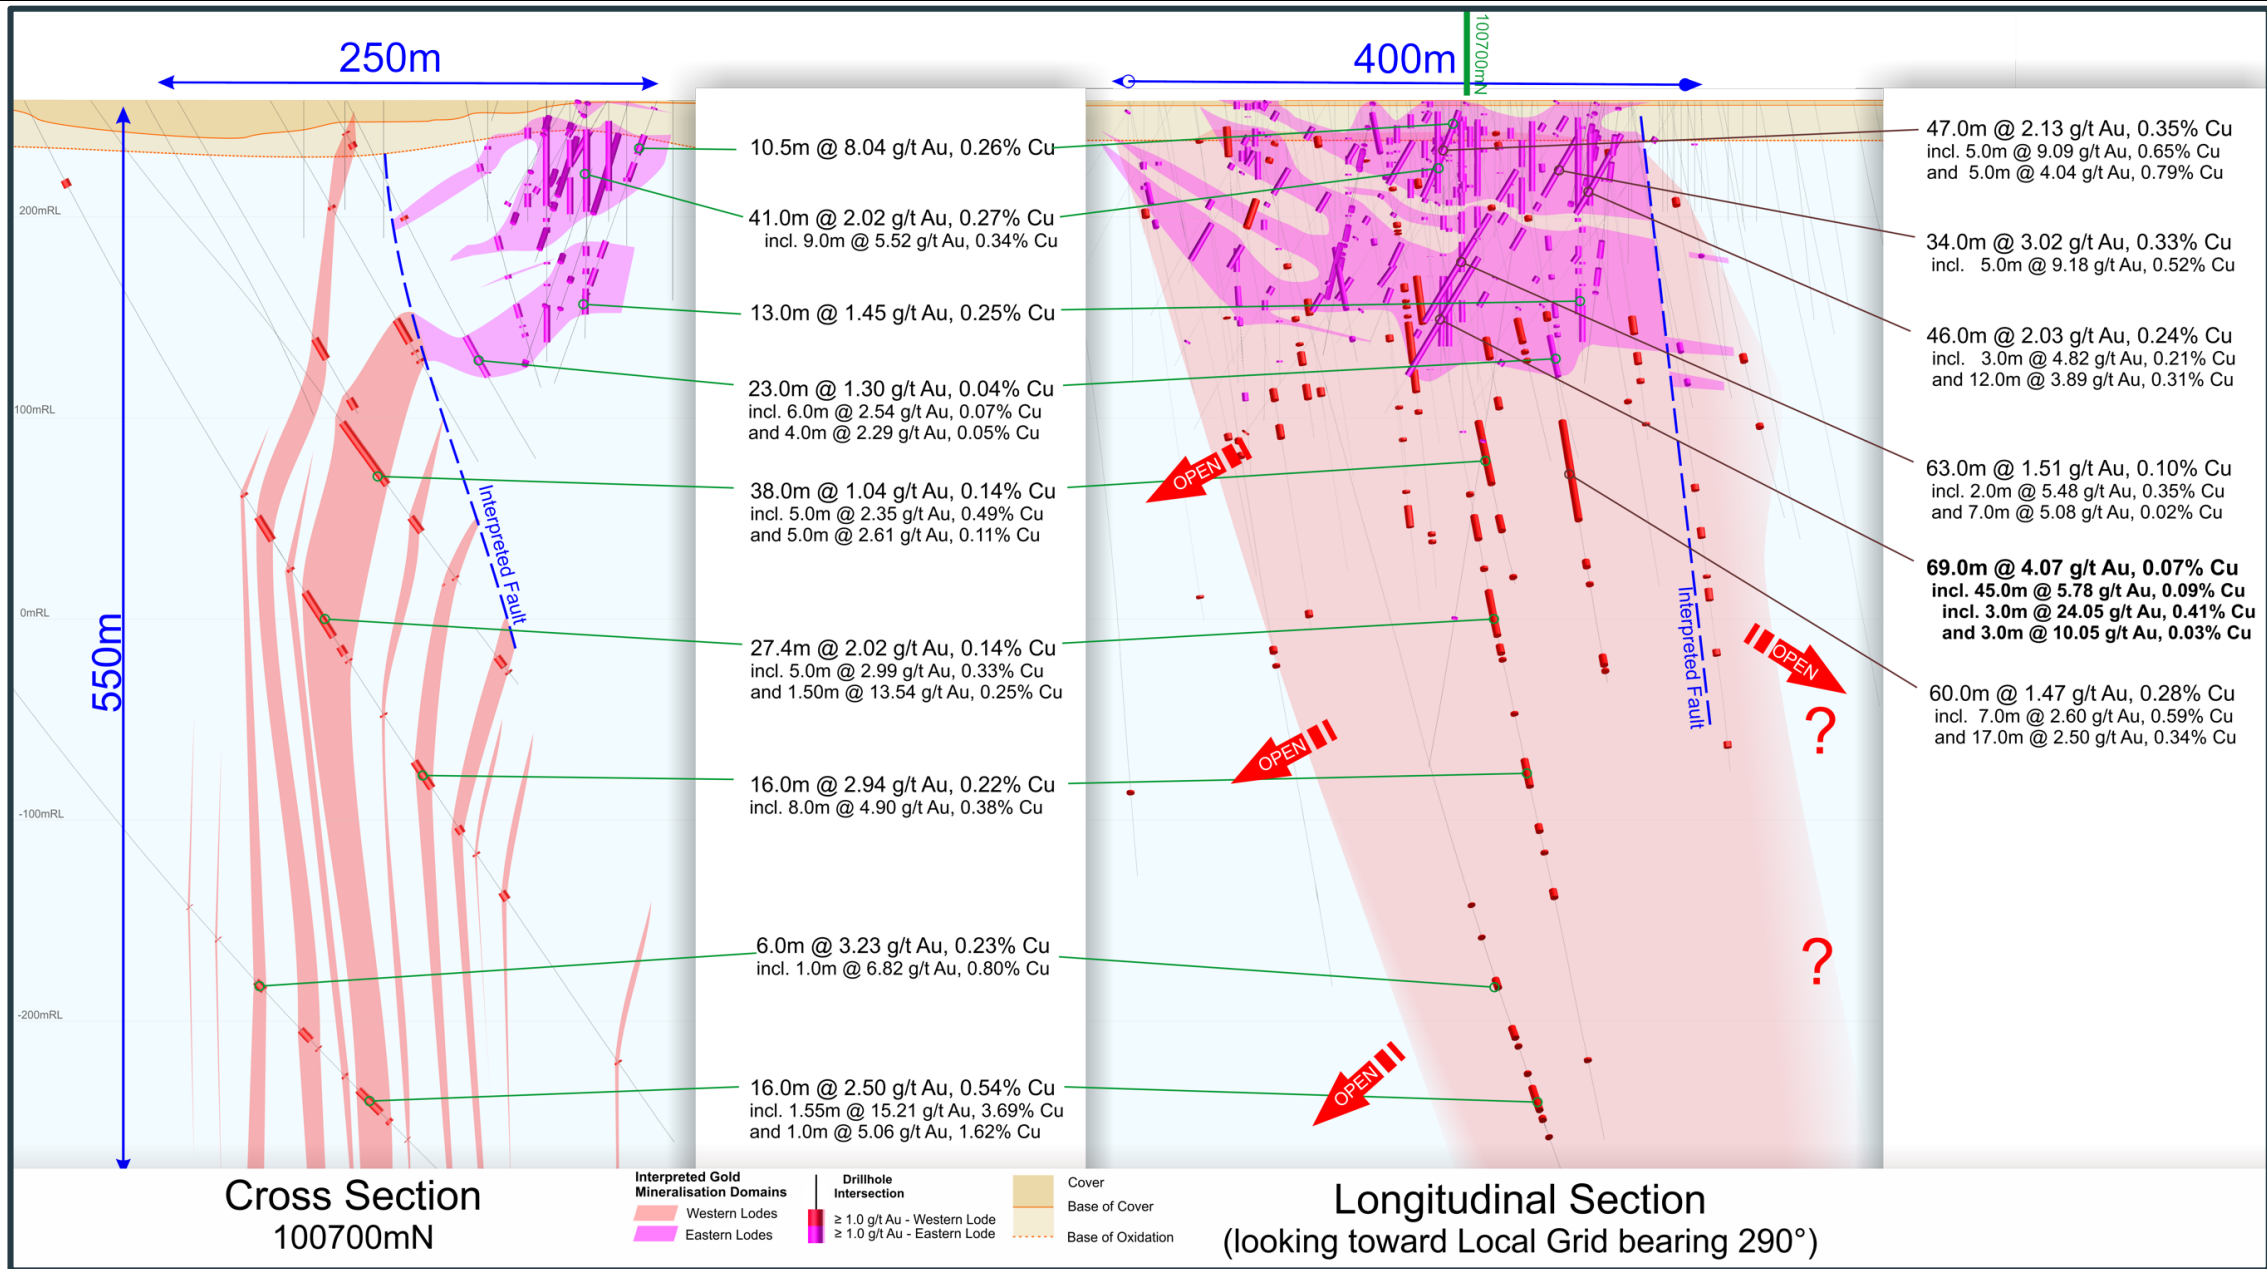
250m

400m

100700mN

200mRL

100mRL

0mRL

-100mRL

-200mRL

550m

Interpreted Fault

Interpreted Fault

10.5m @ 8.04 g/t Au, 0.26% Cu

41.0m @ 2.02 g/t Au, 0.27% Cu
incl. 9.0m @ 5.52 g/t Au, 0.34% Cu

13.0m @ 1.45 g/t Au, 0.25% Cu

23.0m @ 1.30 g/t Au, 0.04% Cu
incl. 6.0m @ 2.54 g/t Au, 0.07% Cu
and 4.0m @ 2.29 g/t Au, 0.05% Cu

38.0m @ 1.04 g/t Au, 0.14% Cu
incl. 5.0m @ 2.35 g/t Au, 0.49% Cu
and 5.0m @ 2.61 g/t Au, 0.11% Cu

27.4m @ 2.02 g/t Au, 0.14% Cu
incl. 5.0m @ 2.99 g/t Au, 0.33% Cu
and 1.50m @ 13.54 g/t Au, 0.25% Cu

16.0m @ 2.94 g/t Au, 0.22% Cu
incl. 8.0m @ 4.90 g/t Au, 0.38% Cu

6.0m @ 3.23 g/t Au, 0.23% Cu
incl. 1.0m @ 6.82 g/t Au, 0.80% Cu

16.0m @ 2.50 g/t Au, 0.54% Cu
incl. 1.55m @ 15.21 g/t Au, 3.69% Cu
and 1.0m @ 5.06 g/t Au, 1.62% Cu

47.0m @ 2.13 g/t Au, 0.35% Cu
incl. 5.0m @ 9.09 g/t Au, 0.65% Cu
and 5.0m @ 4.04 g/t Au, 0.79% Cu

34.0m @ 3.02 g/t Au, 0.33% Cu
incl. 5.0m @ 9.18 g/t Au, 0.52% Cu

46.0m @ 2.03 g/t Au, 0.24% Cu
incl. 3.0m @ 4.82 g/t Au, 0.21% Cu
and 12.0m @ 3.89 g/t Au, 0.31% Cu

63.0m @ 1.51 g/t Au, 0.10% Cu
incl. 2.0m @ 5.48 g/t Au, 0.35% Cu
and 7.0m @ 5.08 g/t Au, 0.02% Cu

69.0m @ 4.07 g/t Au, 0.07% Cu
incl. 45.0m @ 5.78 g/t Au, 0.09% Cu
incl. 3.0m @ 24.05 g/t Au, 0.41% Cu
and 3.0m @ 10.05 g/t Au, 0.03% Cu

60.0m @ 1.47 g/t Au, 0.28% Cu
incl. 7.0m @ 2.60 g/t Au, 0.59% Cu
and 17.0m @ 2.50 g/t Au, 0.34% Cu

OPEN

OPEN

OPEN

OPEN

?

?

Cross Section
100700mN

Interpreted Gold Mineralisation Domains
Western Lodes
Eastern Lodes

Drillhole Intersection
≥ 1.0 g/t Au - Western Lode
≥ 1.0 g/t Au - Eastern Lode

Cover
Base of Cover
Base of Oxidation

Longitudinal Section
(looking toward Local Grid bearing 290°)